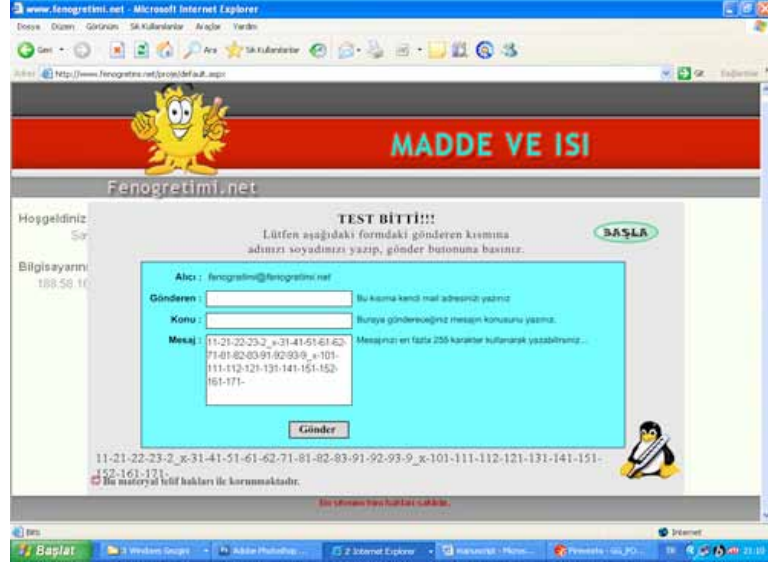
www.fenogretimi.net - Microsoft Internet Explorer

Dosya Düzen Görünüm Sık Kullanılanlar Araçlar Yardım

Geri Ara Sık Kullanılanlar

Adres http://www.fenogretimi.net/proje/default.aspx

Git Bağlantılar

MADDE VE ISI

Fenogretimi.net

Hoşgeldiniz
Sa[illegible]

Bilgisayarın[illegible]
188.58.1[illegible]

TEST BİTTİ!!!
Lütfen aşağıdaki formdaki gönderen kısmına adınızı soyadınızı yazıp, gönder butonuna basınız.

BAŞLA

Alıcı : fenogretimi@fenogretimi.net

Gönderen : Bu kısma kendi mail adresinizi yazınız

Konu : Buraya göndereceğiniz mesajın konusunu yazınız.

Mesaj : 11-21-22-23-2_x-31-41-51-61-62-71-81-82-83-91-92-93-9_x-101-111-112-121-131-141-151-152-161-171-

Mesajınızı en fazla 255 karakter kullanarak yazabilirsiniz...

Gönder

11-21-22-23-2_x-31-41-51-61-62-71-81-82-83-91-92-93-9_x-101-111-112-121-131-141-151-152-161-171-

Bu materyal telif hakları ile korunmaktadır.

Bu sitenin tüm hakları saklıdır.

Bitti

Internet

Başlat

3 Windows Gezgini

Adobe Photoshop ...

2 Internet Explorer

Manuscript - Micros...

Pinnacle - GS_PO...

TR 21:10